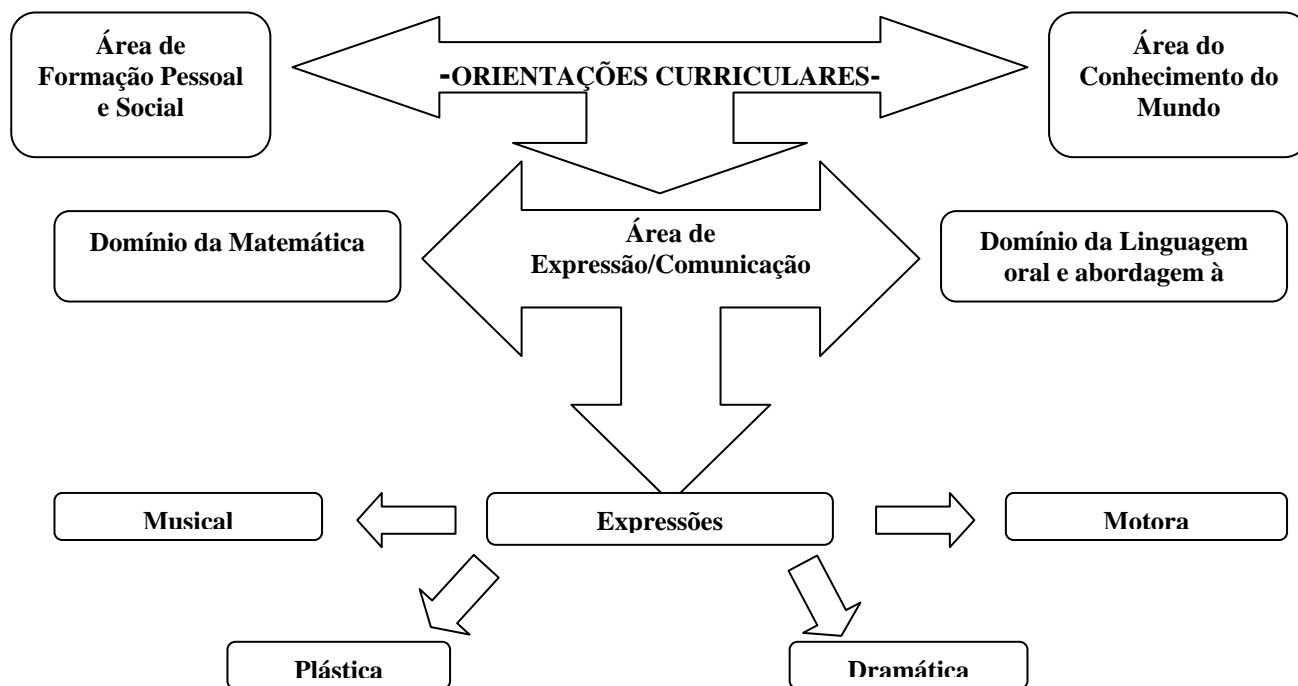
Área de Formação Pessoal e Social

-ORIENTAÇÕES CURRICULARES-

Área do Conhecimento do Mundo

Domínio da Matemática

Área de Expressão/Comunicação

Domínio da Linguagem oral e abordagem à

Musical

Expressões

Motora

Plástica

Dramática